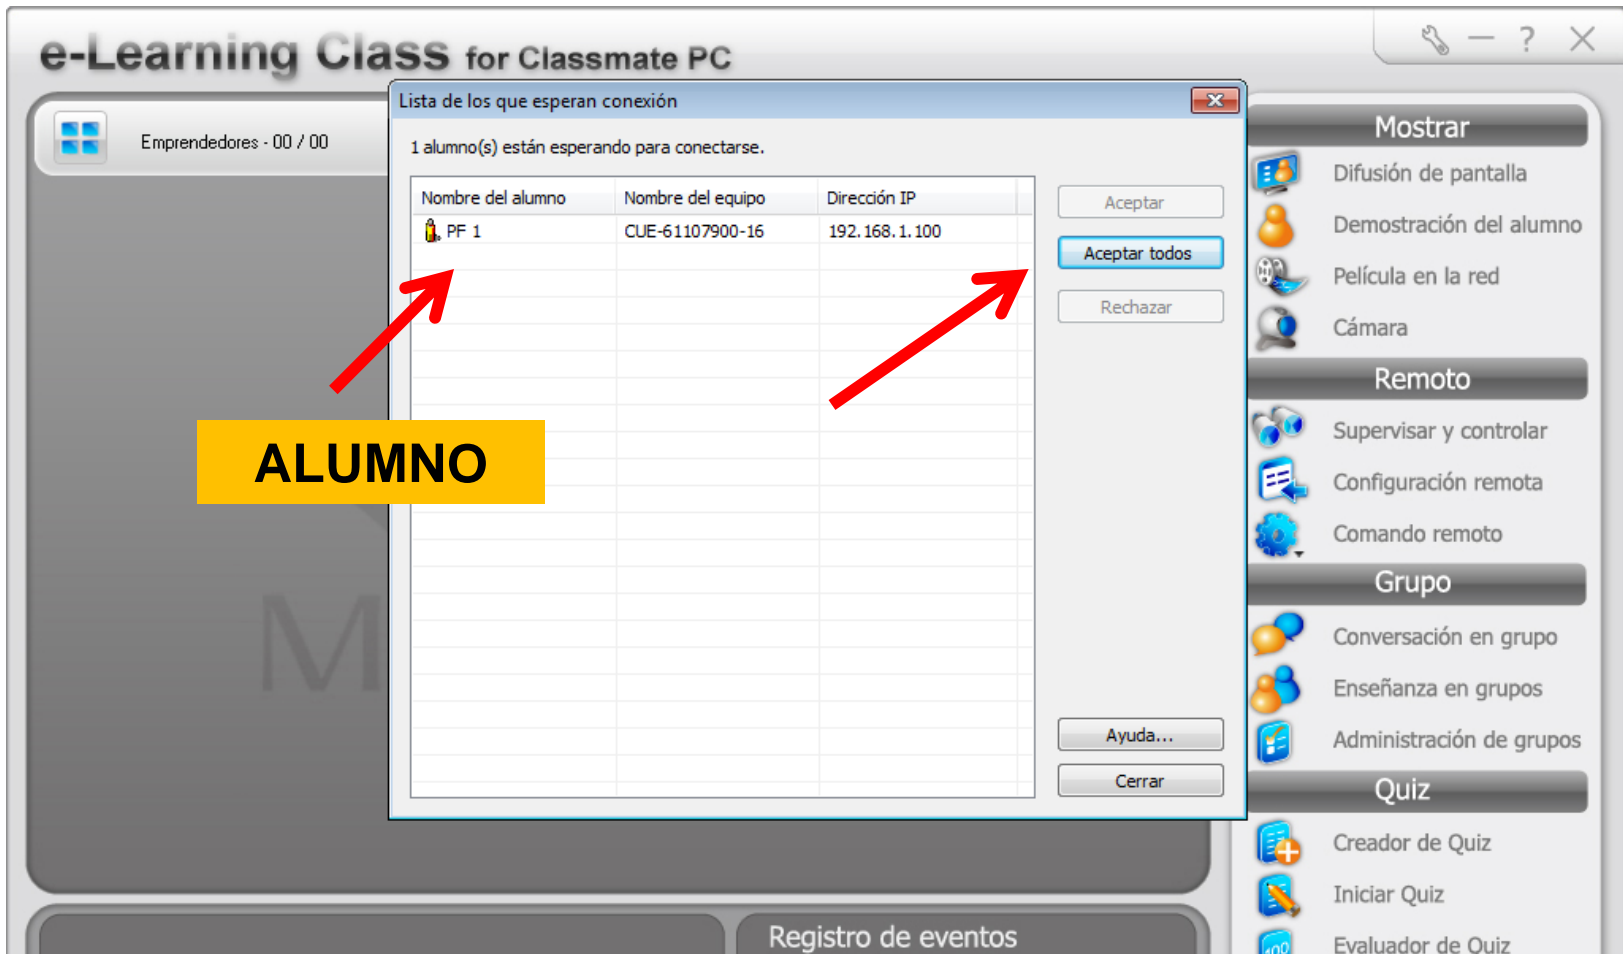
e-Learning Class for Classmate PC

Emprendedores - 00 / 00

Lista de los que esperan conexión

1 alumno(s) están esperando para conectarse.

| Nombre del alumno | Nombre del equipo | Dirección IP |
|---|---|---|
| PF 1 | CUE-61107900-16 | 192.168.1.100 |

Aceptar

Aceptar todos

Rechazar

Ayuda...

Cerrar

ALUMNO

Mostrar
Difusión de pantalla
Demostración del alumno
Película en la red
Cámara

Remoto
Supervisar y controlar
Configuración remota
Comando remoto

Grupo
Conversación en grupo
Enseñanza en grupos
Administración de grupos

Quiz
Creador de Quiz
Iniciar Quiz
Evaluador de Quiz

Registro de eventos